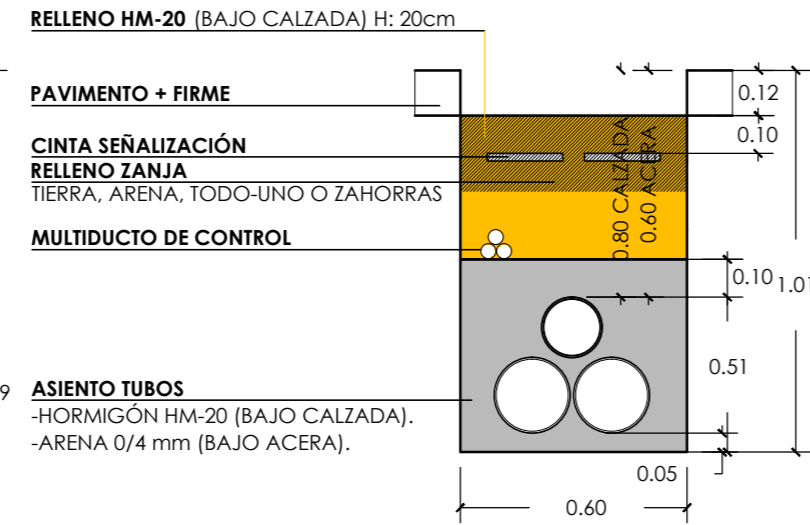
RELLENO HM-20 (BAJO CALZADA) H: 20cm

PAVIMENTO + FIRME

CINTA SEÑALIZACIÓN

RELLENO ZANJA

TIERRA, ARENA, TODO-UNO O ZAHORRAS

MULTIDUCTO DE CONTROL

9 ASIENTO TUBOS

-HORMIGÓN HM-20 (BAJO CALZADA).

-ARENA 0/4 mm (BAJO ACERA).

0.80 CALZADA

0.60 ACERA

0.12

0.10

0.10

1.01

0.51

0.05

0.60